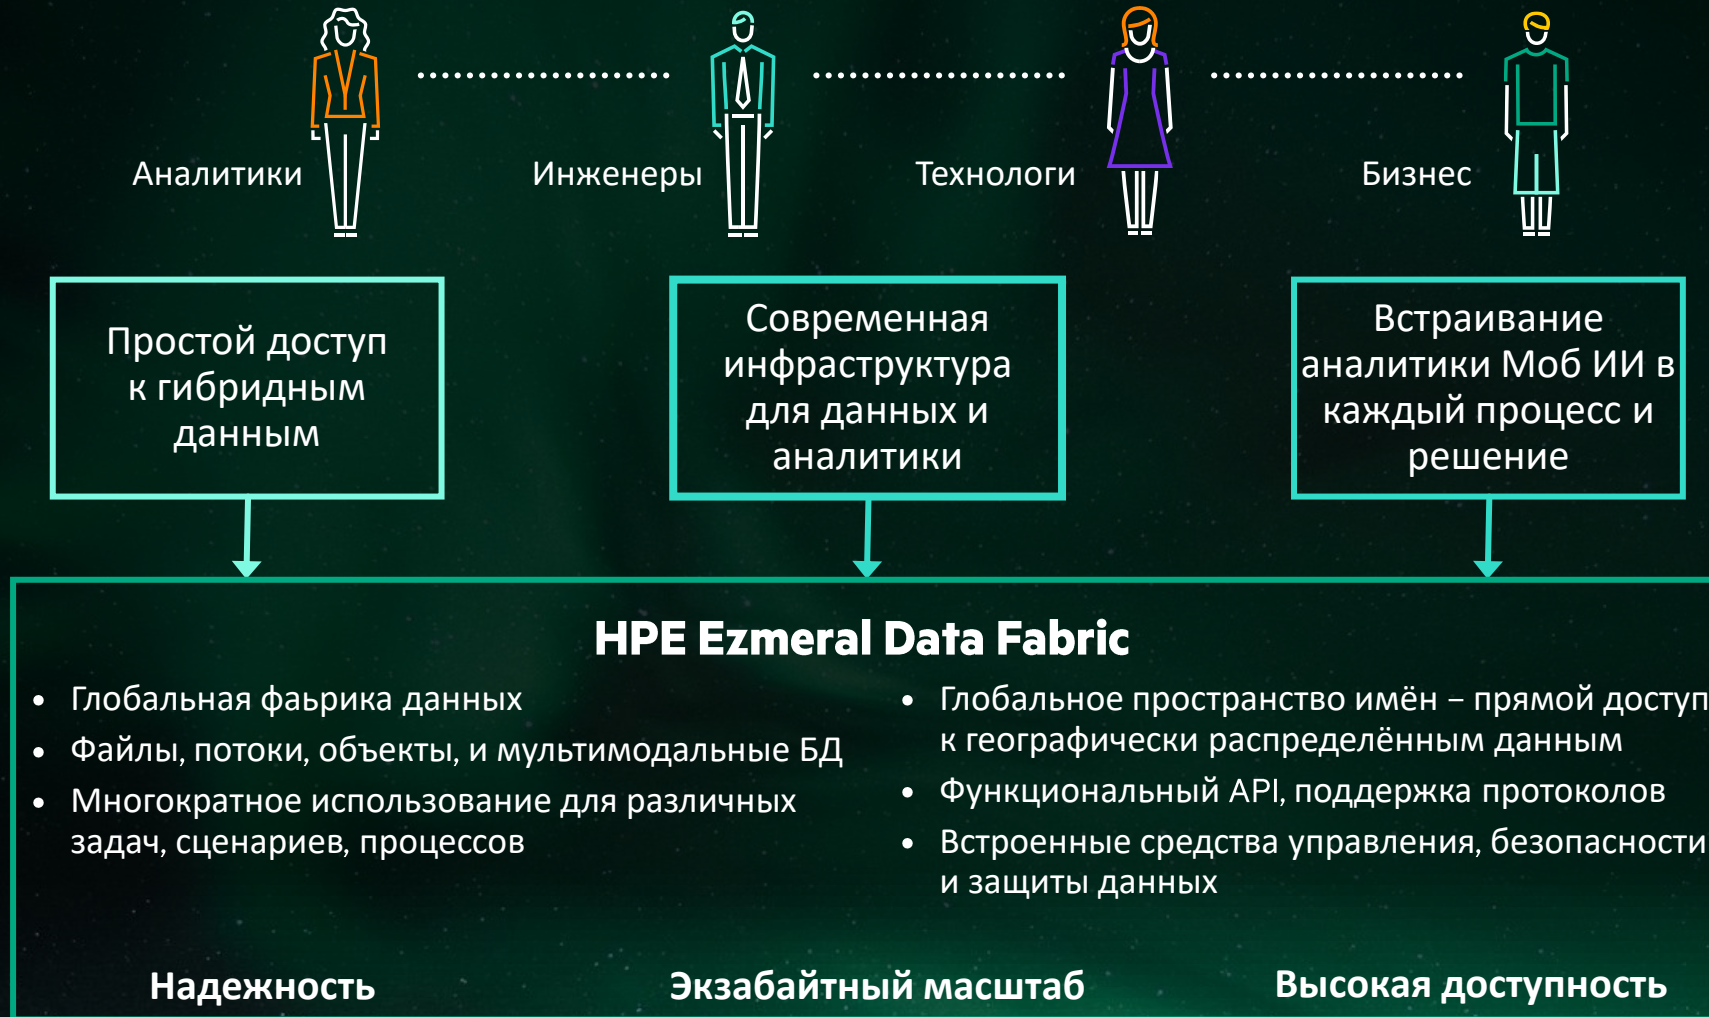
Аналитики

Инженеры

Технологи

Бизнес

Простой доступ к гибридным данным

Современная инфраструктура для данных и аналитики

Встраивание аналитики Моб ИИ в каждый процесс и решение

HPE Ezmeral Data Fabric

• Глобальная фаьрика данных
• Файлы, потоки, объекты, и мультимодальные БД
• Многократное использование для различных задач, сценариев, процессов

• Глобальное пространство имён – прямой доступ к географически распределённым данным
• Функциональный API, поддержка протоколов
• Встроенные средства управления, безопасности и защиты данных

Надежность

Экзабайтный масштаб

Высокая доступность